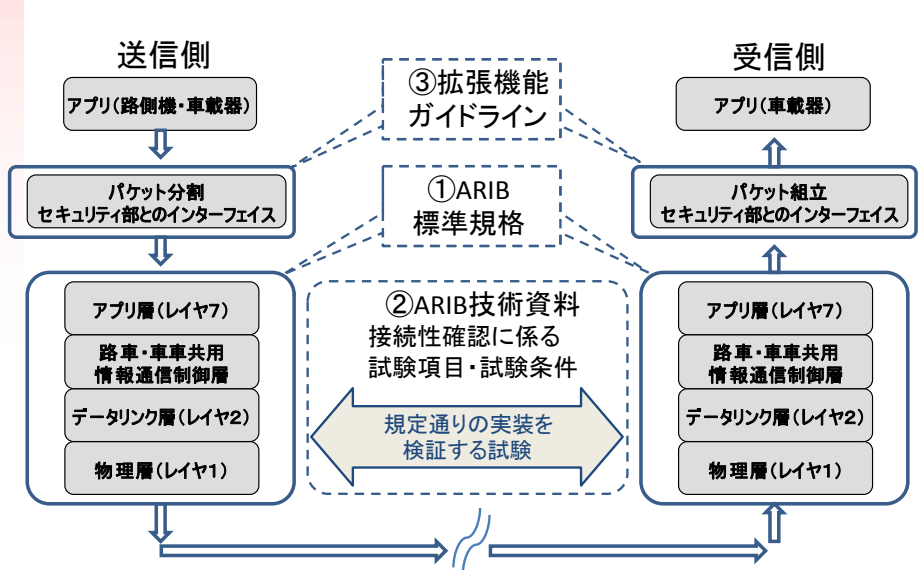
送信側

アプリ(路側機・車載器)

パケット分割
セキュリティ部とのインターフェイス

アプリ層(レイヤ7)

路車・車車共用
情報通信制御層

データリンク層(レイヤ2)

物理層(レイヤ1)

③拡張機能
ガイドライン

①ARIB
標準規格

②ARIB技術資料
接続性確認に係る
試験項目・試験条件

規定通りの実装を
検証する試験

受信側

アプリ(車載器)

パケット組立
セキュリティ部とのインターフェイス

アプリ層(レイヤ7)

路車・車車共用
情報通信制御層

データリンク層(レイヤ2)

物理層(レイヤ1)